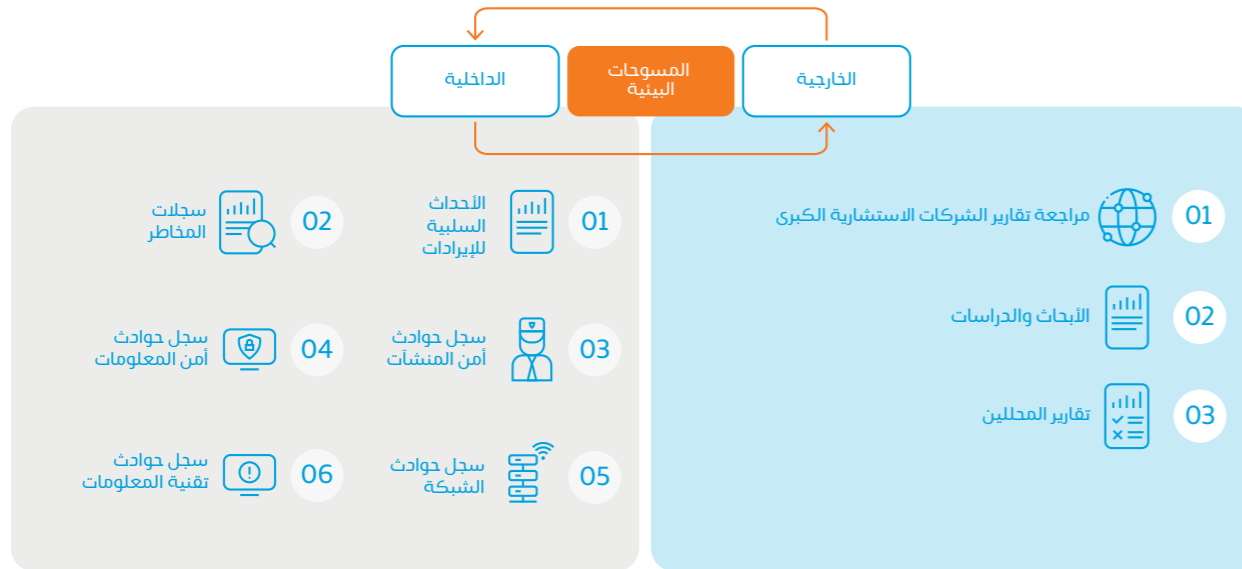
الخارجية

المسوحات البيئية

الداخلية

01 مراجعة تقارير الشركات الاستشارية الكبرى

02 الأبحاث والدراسات

03 تقارير المحللين

01 الأحداث السلبية للإيرادات

02 سجلات المخاطر

03 سجل حوادث أمن المنشآت

04 سجل حوادث أمن المعلومات

05 سجل حوادث الشبكة

06 سجل حوادث تقنية المعلومات